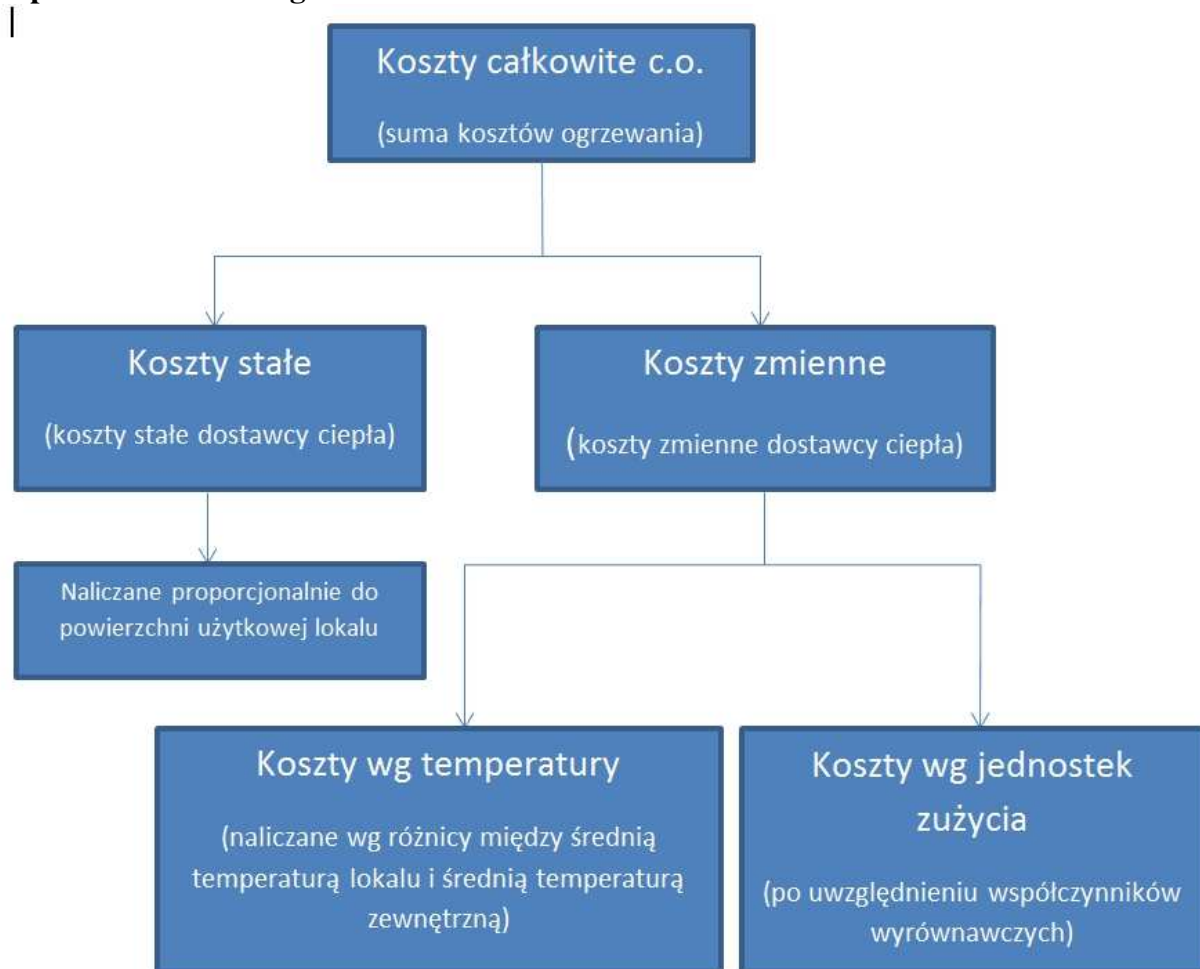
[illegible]

Koszty całkowite c.o.

(suma kosztów ogrzewania)

Koszty stałe

(koszty stałe dostawcy ciepła)

Koszty zmienne

(koszty zmienne dostawcy ciepła)

Naliczane proporcjonalnie do powierzchni użytkowej lokalu

Koszty wg temperatury

(naliczane wg różnicy między średnią temperaturą lokalu i średnią temperaturą zewnętrzną)

Koszty wg jednostek zużycia

(po uwzględnieniu współczynników wyrównawczych)